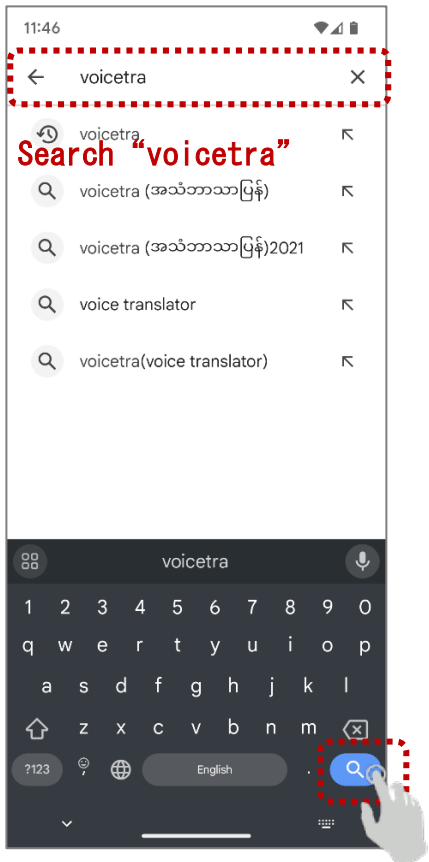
11:46

voicetra

voicetra
Search “voicetra”

voicetra (အသံဘာသာပြန်)

voicetra (အသံဘာသာပြန်)2021

voice translator

voicetra(voice translator)

voicetra

1 2 3 4 5 6 7 8 9 0
q w e r t y u i o p
a s d f g h j k l
z x c v b n m
?123 , English .